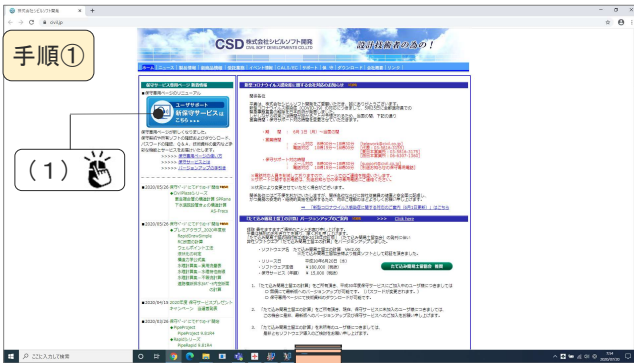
手順①

株式会社シビルソフト開発

civilgo

CSD 株式会社シビルソフト開発 CIVIL SOFT DEVELOPMENTS CO.,LTD

設計技術者の為の！

ユーザサポート 新保守サービスは こちら

（1）

新型コロナウイルス感染症に関する当社の対応について

2020/05/26 保守サービス

2020/04/19 2020年度 保守サービスプレゼントキャンペーン

2020/03/26 保守サービス

Click here

たて込み簡易土留工の計算 バージョンアップのご案内

たて込み簡易土留工設計 無料

ここに入力して検索